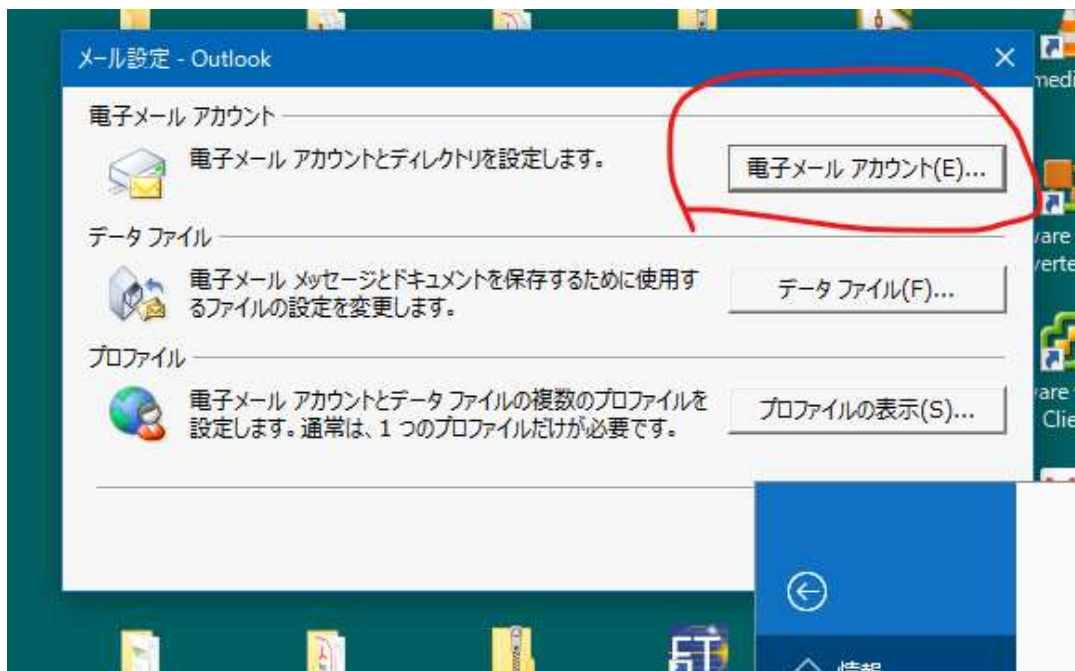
メール設定 - Outlook
×

電子メール アカウント

電子メール アカウントとディレクトリを設定します。

電子メール アカウント(E)...

データ ファイル

電子メール メッセージとドキュメントを保存するために使用するファイルの設定を変更します。

データ ファイル(F)...

プロファイル

電子メール アカウントとデータ ファイルの複数のプロファイルを設定します。通常は、1 つのプロファイルだけが必要です。

プロファイルの表示(S)...

medi
vare
verte
vare
Clie

情報